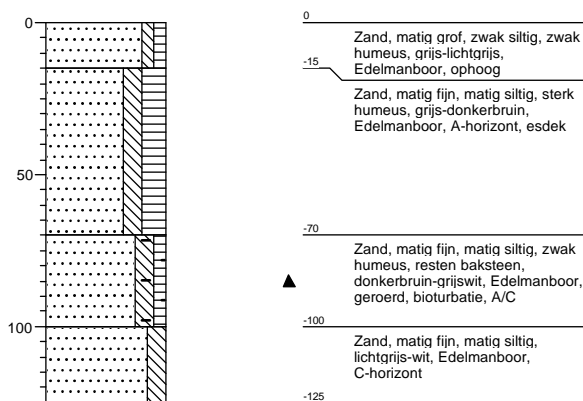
0

50

100

0

Zand, matig grof, zwak siltig, zwak humeus, grijs-lichtgrijs, Edelmanboor, ophoog

-15

Zand, matig fijn, matig siltig, sterk humeus, grijs-donkerbruin, Edelmanboor, A-horizont, esdek

-70

Zand, matig fijn, matig siltig, zwak humeus, resten baksteen, donkerbruin-grijswit, Edelmanboor, geroerd, bioturbatie, A/C

-100

Zand, matig fijn, matig siltig, lichtgrijs-wit, Edelmanboor, C-horizont

-125